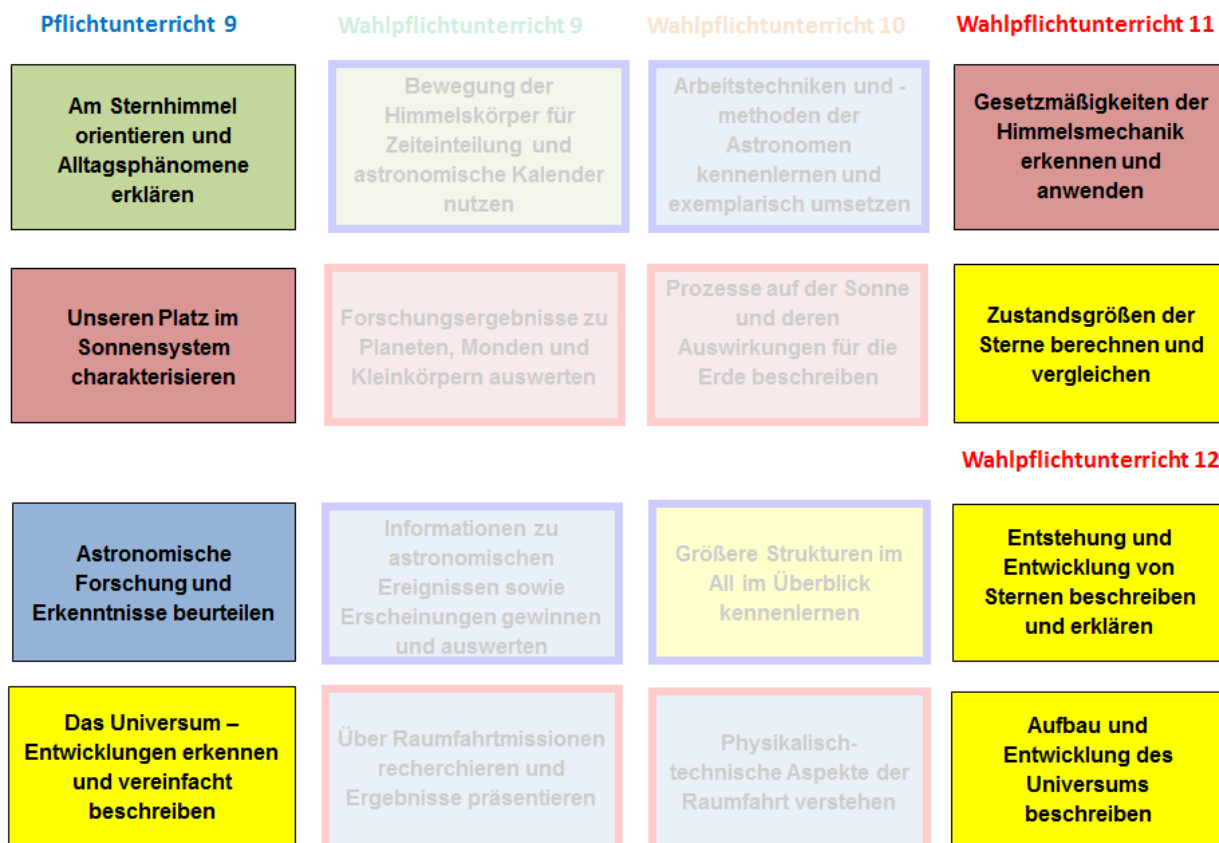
Pflichtunterricht 9

Am Sternhimmel orientieren und Alltagsphänomene erklären

Unseren Platz im Sonnensystem charakterisieren

Astronomische Forschung und Erkenntnisse beurteilen

Das Universum – Entwicklungen erkennen und vereinfacht beschreiben

Wahlpflichtunterricht 9

Bewegung der Himmelskörper für Zeiteinteilung und astronomische Kalender nutzen

Forschungsergebnisse zu Planeten, Monden und Kleinkörpern auswerten

Informationen zu astronomischen Ereignissen sowie Erscheinungen gewinnen und auswerten

Über Raumfahrtmissionen recherchieren und Ergebnisse präsentieren

Wahlpflichtunterricht 10

Arbeitstechniken und -methoden der Astronomen kennenlernen und exemplarisch umsetzen

Prozesse auf der Sonne und deren Auswirkungen für die Erde beschreiben

Größere Strukturen im All im Überblick kennenlernen

Physikalisch-technische Aspekte der Raumfahrt verstehen

Wahlpflichtunterricht 11

Gesetzmäßigkeiten der Himmelsmechanik erkennen und anwenden

Zustandsgrößen der Sterne berechnen und vergleichen

Wahlpflichtunterricht 12

Entstehung und Entwicklung von Sternen beschreiben und erklären

Aufbau und Entwicklung des Universums beschreiben